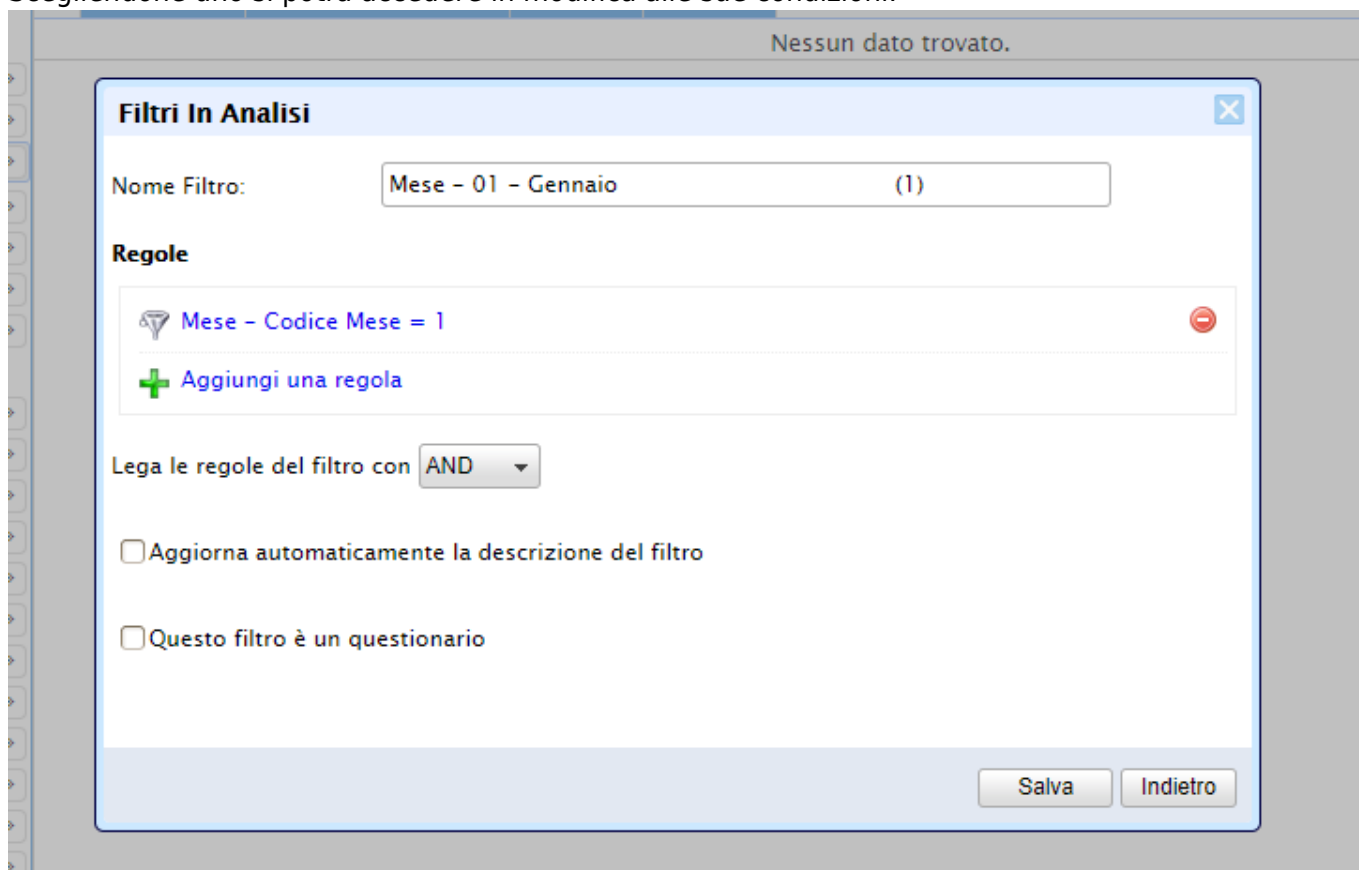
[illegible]

Nessun dato trovato.

Filtri In Analisi

Nome Filtro: Mese - 01 - Gennaio (1)

Regole

Mese - Codice Mese = 1

Aggiungi una regola

Lega le regole del filtro con AND

Aggiorna automaticamente la descrizione del filtro

Questo filtro è un questionario

Salva Indietro